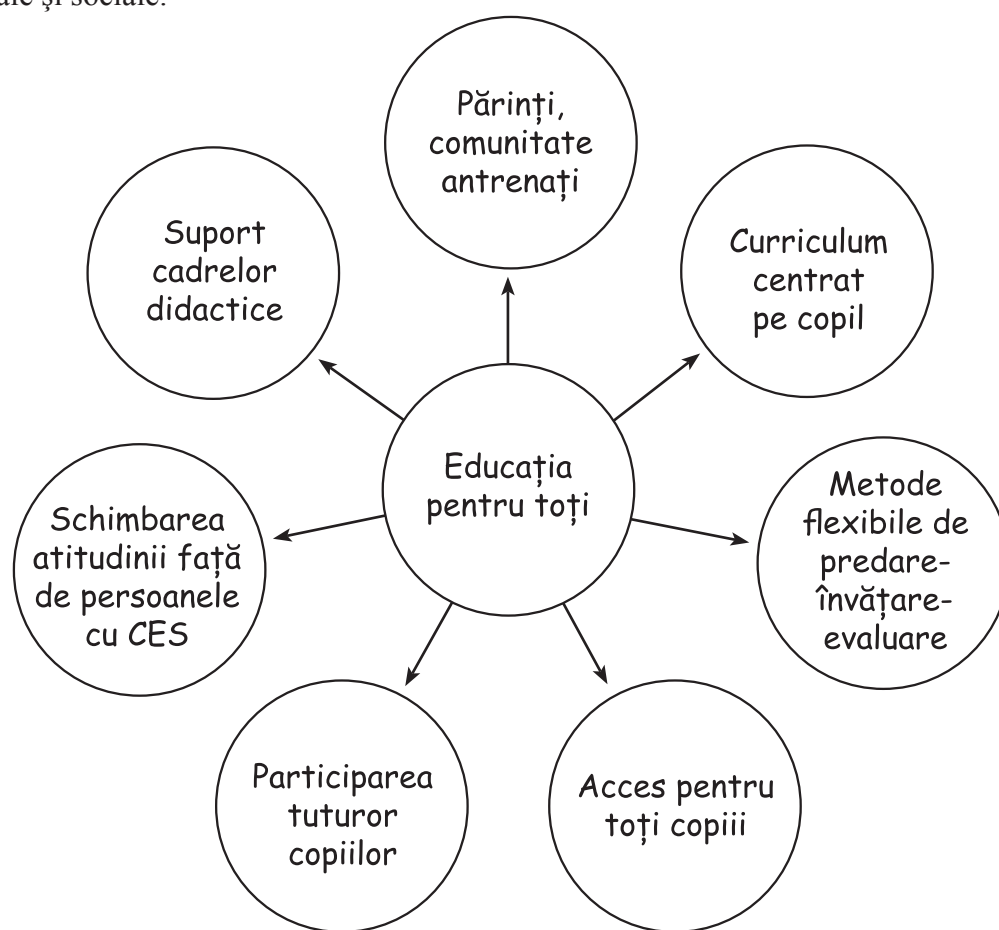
ale şi sociale.

Părinți, comunitate antrenați

Suport cadrelor didactice

Curriculum centrat pe copil

Educația pentru toți

Schimbarea atitudinii față de persoanele cu CES

Metode flexibile de predare-învățare-evaluare

Participarea tuturor copiilor

Acces pentru toți copiii